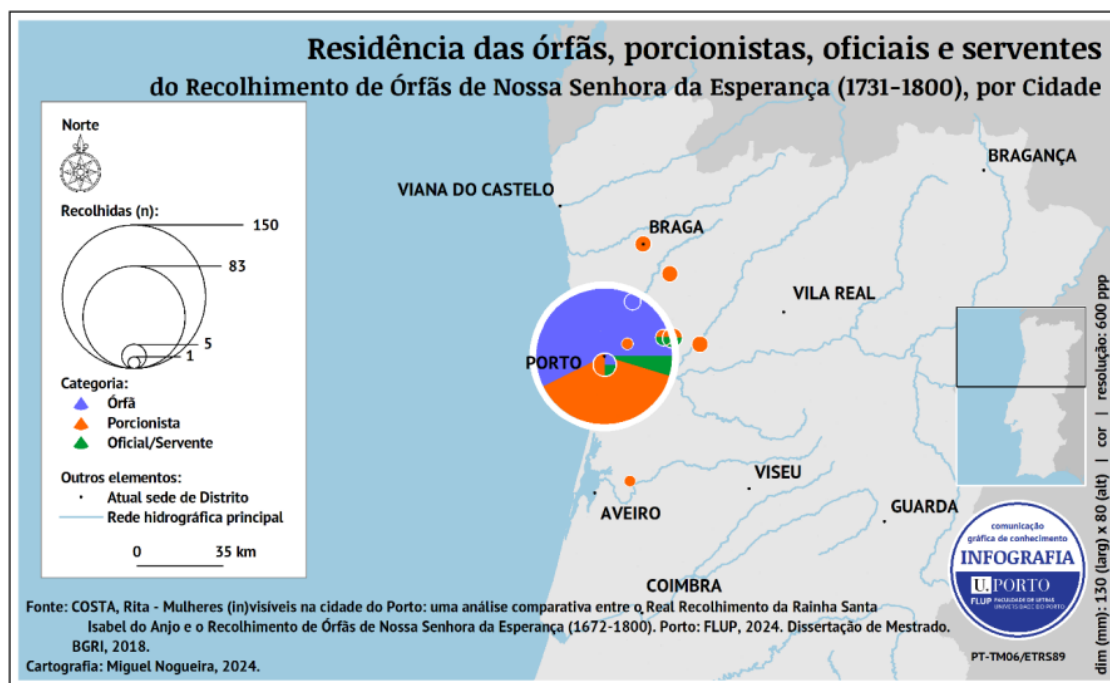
Residência das órfãs, porcionistas, oficiais e serventes
do Recolhimento de Órfãs de Nossa Senhora da Esperança (1731-1800), por Cidade

Norte

Recolhidas (n):
150
83
5
1

Categoria:
Órfã
Porcionista
Oficial/Servente

Outros elementos:
Atual sede de Distrito
Rede hidrográfica principal

0 35 km

VIANA DO CASTELO
BRAGA
BRAGANÇA
VILA REAL
PORTO
VISEU
AVEIRO
GUARDA
COIMBRA

comunicação gráfica de conhecimento
INFOGRAFIA
U. PORTO
FLUP FACULDADE DE LETRAS UNIVERSIDADE DO PORTO

dim (mm): 130 (larg) x 80 (alt) | cor | resolução: 600 ppp

PT-TM06/ETRS89

Fonte: COSTA, Rita - Mulheres (in)visíveis na cidade do Porto: uma análise comparativa entre o Real Recolhimento da Rainha Santa Isabel do Anjo e o Recolhimento de Órfãs de Nossa Senhora da Esperança (1672-1800). Porto: FLUP, 2024. Dissertação de Mestrado. BGRI, 2018.
Cartografia: Miguel Nogueira, 2024.